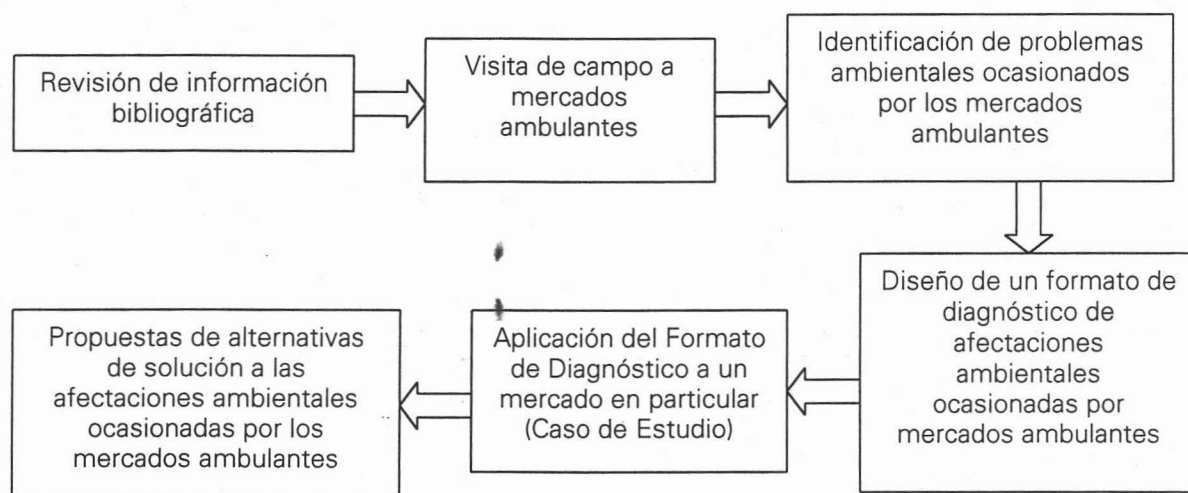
Revisión de información bibliográfica

Visita de campo a mercados ambulantes

Identificación de problemas ambientales ocasionados por los mercados ambulantes

Diseño de un formato de diagnóstico de afectaciones ambientales ocasionadas por mercados ambulantes

Aplicación del Formato de Diagnóstico a un mercado en particular (Caso de Estudio)

Propuestas de alternativas de solución a las afectaciones ambientales ocasionadas por los mercados ambulantes